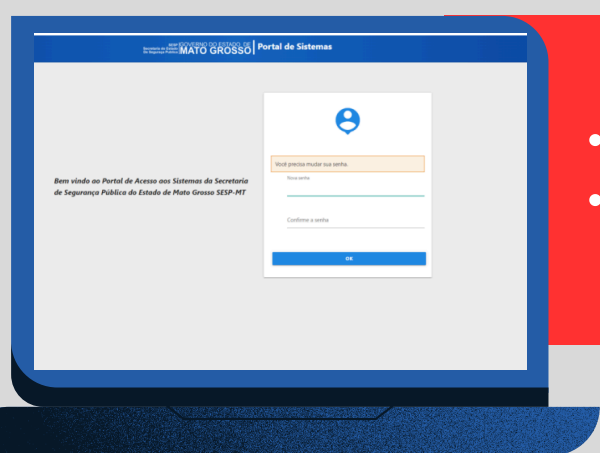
Secretaria de Estado de Segurança Pública GOVERNO DO ESTADO DE MATO GROSSO | Portal de Sistemas

Bem vindo ao Portal de Acesso aos Sistemas da Secretaria de Segurança Pública do Estado de Mato Grosso SESP-MT

Você precisa mudar sua senha.

Nova senha

Confirme a senha

OK